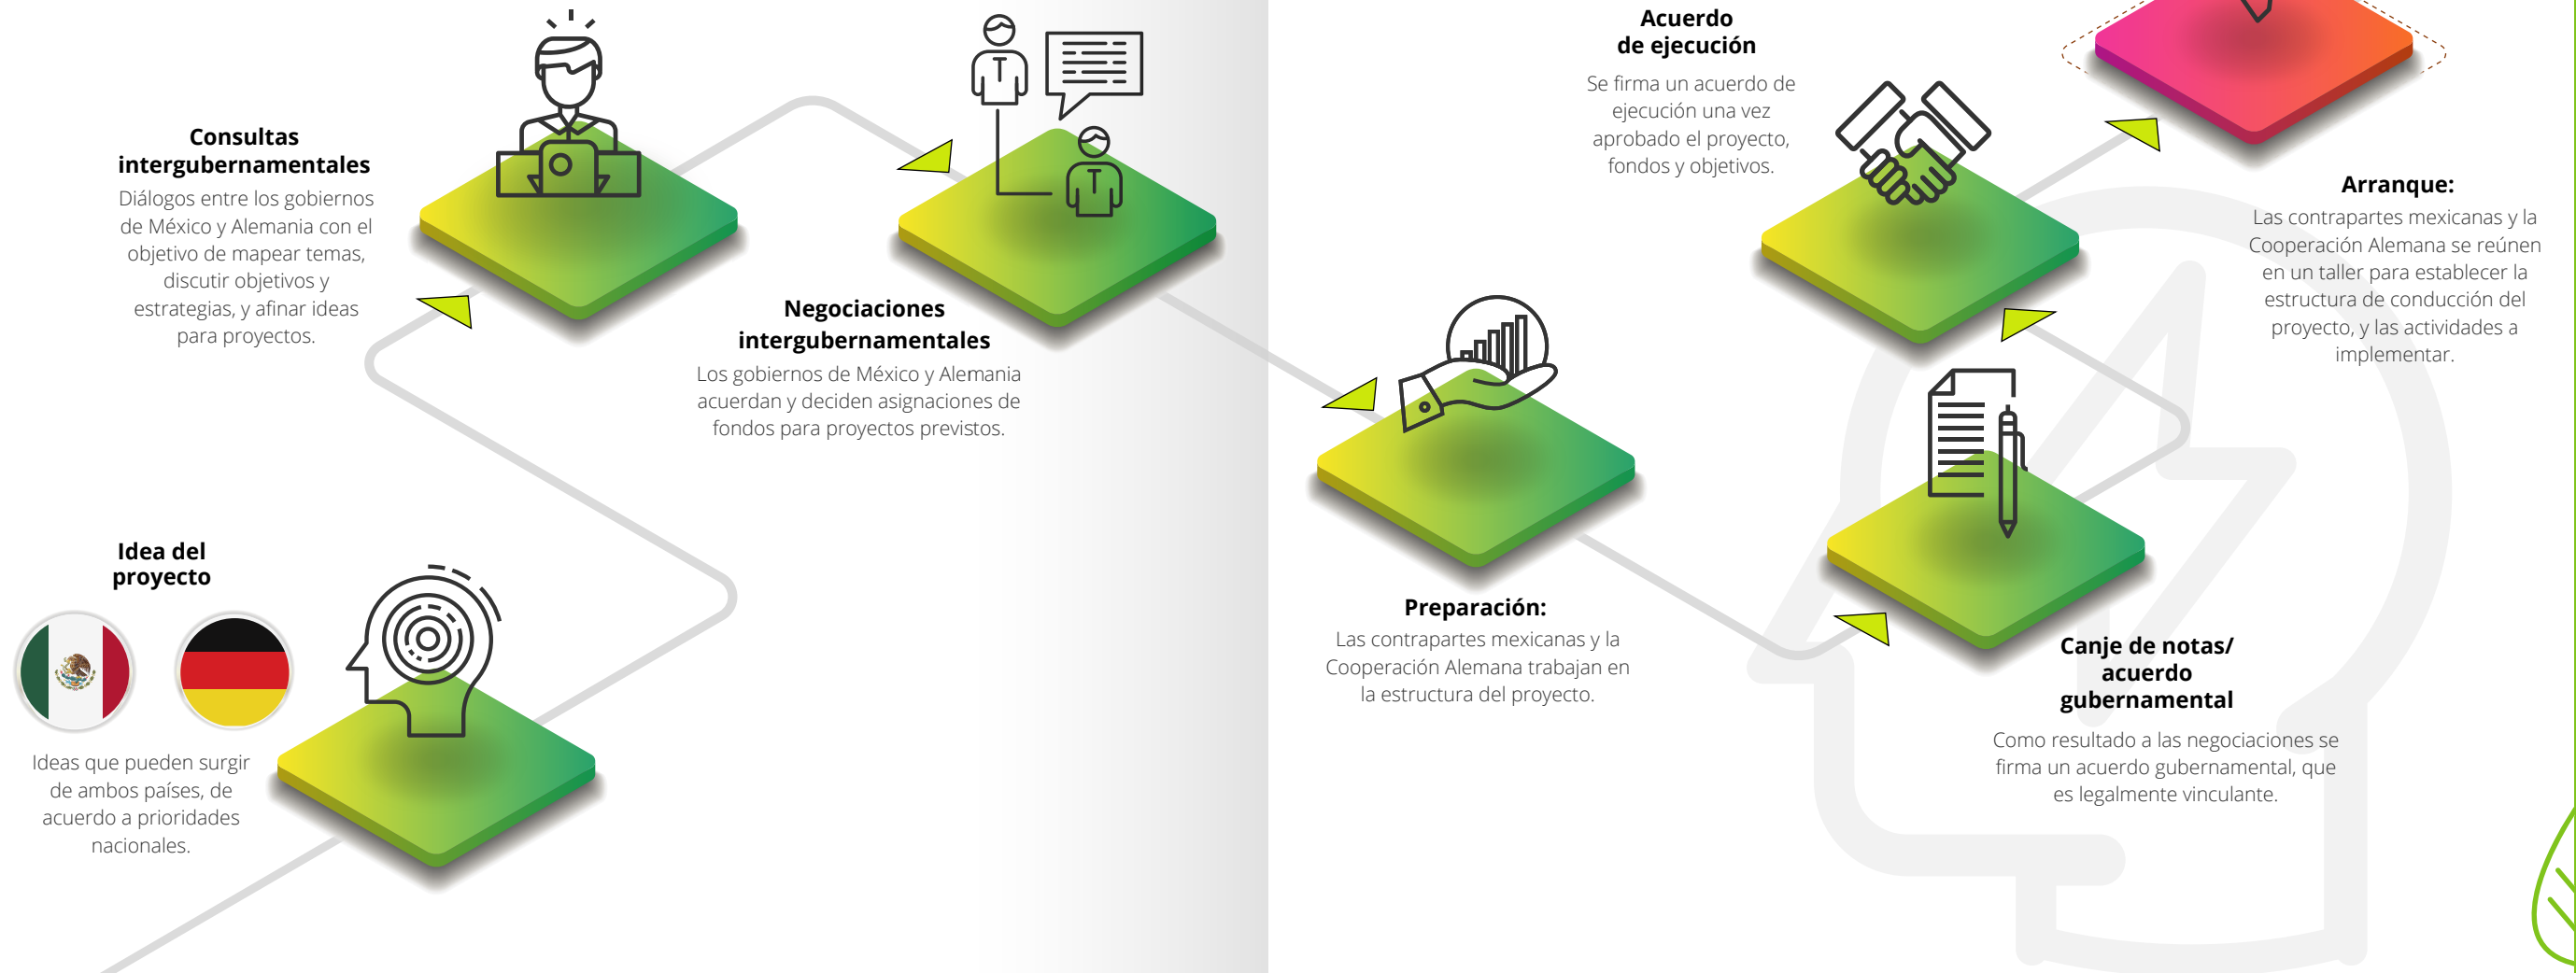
Idea del proyecto

Ideas que pueden surgir de ambos países, de acuerdo a prioridades nacionales.

Consultas intergubernamentales

Diálogos entre los gobiernos de México y Alemania con el objetivo de mapear temas, discutir objetivos y estrategias, y afinar ideas para proyectos.

Negociaciones intergubernamentales

Los gobiernos de México y Alemania acuerdan y deciden asignaciones de fondos para proyectos previstos.

Preparación:

Las contrapartes mexicanas y la Cooperación Alemana trabajan en la estructura del proyecto.

Canje de notas/ acuerdo gubernamental

Como resultado a las negociaciones se firma un acuerdo gubernamental, que es legalmente vinculante.

Acuerdo de ejecución

Se firma un acuerdo de ejecución una vez aprobado el proyecto, fondos y objetivos.

Arranque:

Las contrapartes mexicanas y la Cooperación Alemana se reúnen en un taller para establecer la estructura de conducción del proyecto, y las actividades a implementar.